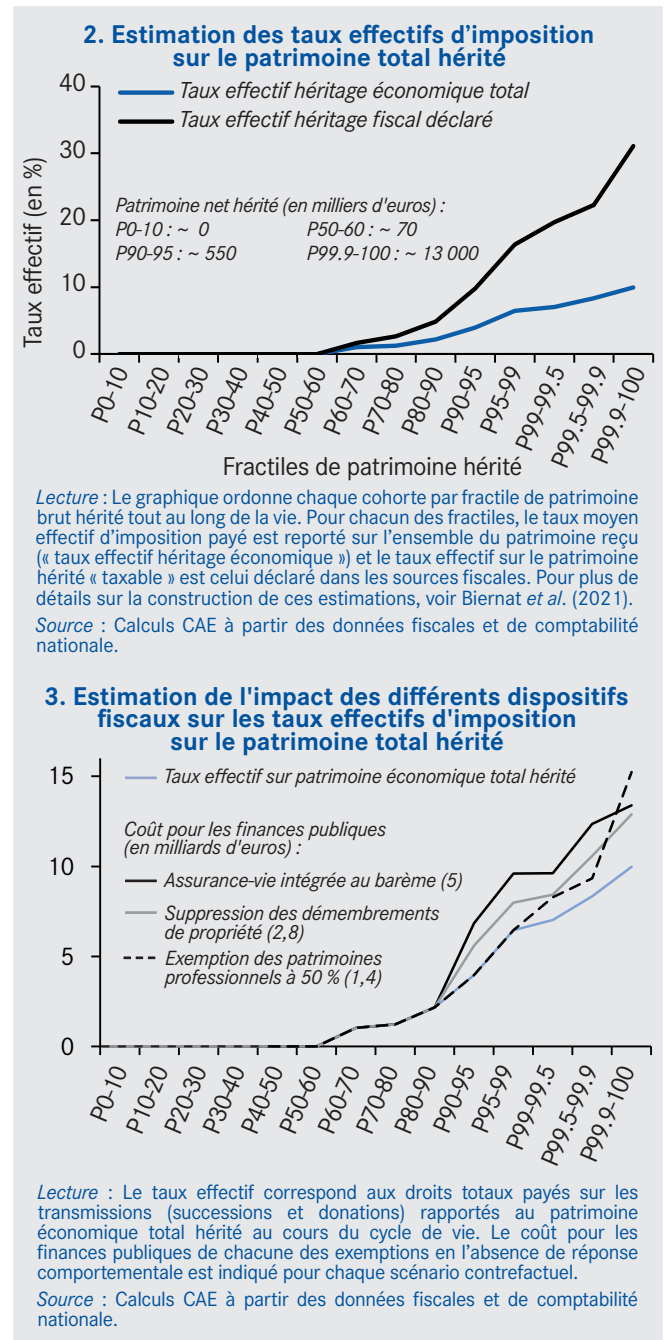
2. Estimation des taux effectifs d'imposition sur le patrimoine total hérité

Taux effectif héritage économique total
Taux effectif héritage fiscal déclaré

Patrimoine net hérité (en milliers d'euros) :
P0-10 : ~ 0
P50-60 : ~ 70
P90-95 : ~ 550
P99.9-100 : ~ 13 000

Taux effectif (en %)
40
30
20
10
0

P0-10, P10-20, P20-30, P30-40, P40-50, P50-60, P60-70, P70-80, P80-90, P90-95, P95-99, P99-99.5, P99.5-99.9, P99.9-100

Fractiles de patrimoine hérité

Lecture : Le graphique ordonne chaque cohorte par fractile de patrimoine brut hérité tout au long de la vie. Pour chacun des fractiles, le taux moyen effectif d'imposition payé est reporté sur l'ensemble du patrimoine reçu (« taux effectif héritage économique ») et le taux effectif sur le patrimoine hérité « taxable » est celui déclaré dans les sources fiscales. Pour plus de détails sur la construction de ces estimations, voir Biernat et al. (2021).

Source : Calculs CAE à partir des données fiscales et de comptabilité nationale.

3. Estimation de l'impact des différents dispositifs fiscaux sur les taux effectifs d'imposition sur le patrimoine total hérité

Taux effectif sur patrimoine économique total hérité

Coût pour les finances publiques (en milliards d'euros) :
Assurance-vie intégrée au barème (5)
Suppression des démembrements de propriété (2,8)
Exemption des patrimoines professionnels à 50 % (1,4)

15
10
5
0

P0-10, P10-20, P20-30, P30-40, P40-50, P50-60, P60-70, P70-80, P80-90, P90-95, P95-99, P99-99.5, P99.5-99.9, P99.9-100

Lecture : Le taux effectif correspond aux droits totaux payés sur les transmissions (successions et donations) rapportés au patrimoine économique total hérité au cours du cycle de vie. Le coût pour les finances publiques de chacune des exemptions en l'absence de réponse comportementale est indiqué pour chaque scénario contrefactuel.

Source : Calculs CAE à partir des données fiscales et de comptabilité nationale.